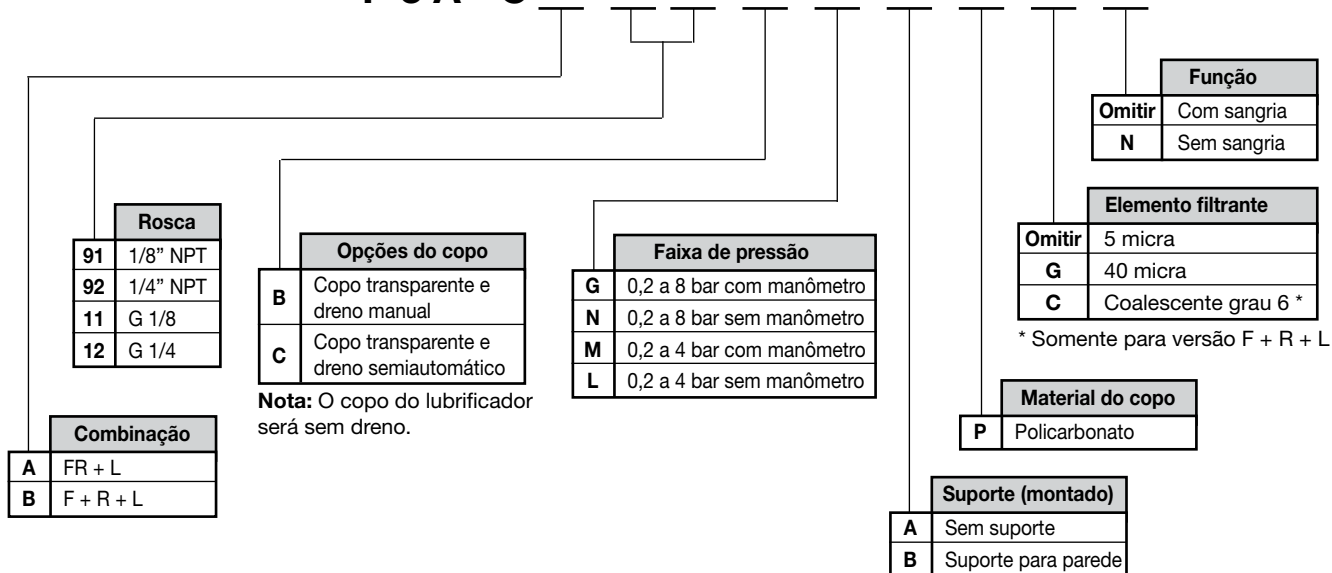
| | Função |
|---|---|
| Omitir | Com sangria |
| N | Sem sangria |

| | Rosca |
|---|---|
| 91 | 1/8" NPT |
| 92 | 1/4" NPT |
| 11 | G 1/8 |
| 12 | G 1/4 |

| | Opções do copo |
|---|---|
| B | Copo transparente e dreno manual |
| C | Copo transparente e dreno semiautomático |

**Nota:** O copo do lubrificador será sem dreno.

| | Faixa de pressão |
|---|---|
| G | 0,2 a 8 bar com manômetro |
| N | 0,2 a 8 bar sem manômetro |
| M | 0,2 a 4 bar com manômetro |
| L | 0,2 a 4 bar sem manômetro |

| | Elemento filtrante |
|---|---|
| Omitir | 5 micra |
| G | 40 micra |
| C | Coalescente grau 6 * |

* Somente para versão F + R + L

| | Material do copo |
|---|---|
| P | Policarbonato |

| | Combinação |
|---|---|
| A | FR + L |
| B | F + R + L |

| | Suporte (montado) |
|---|---|
| A | Sem suporte |
| B | Suporte para parede |